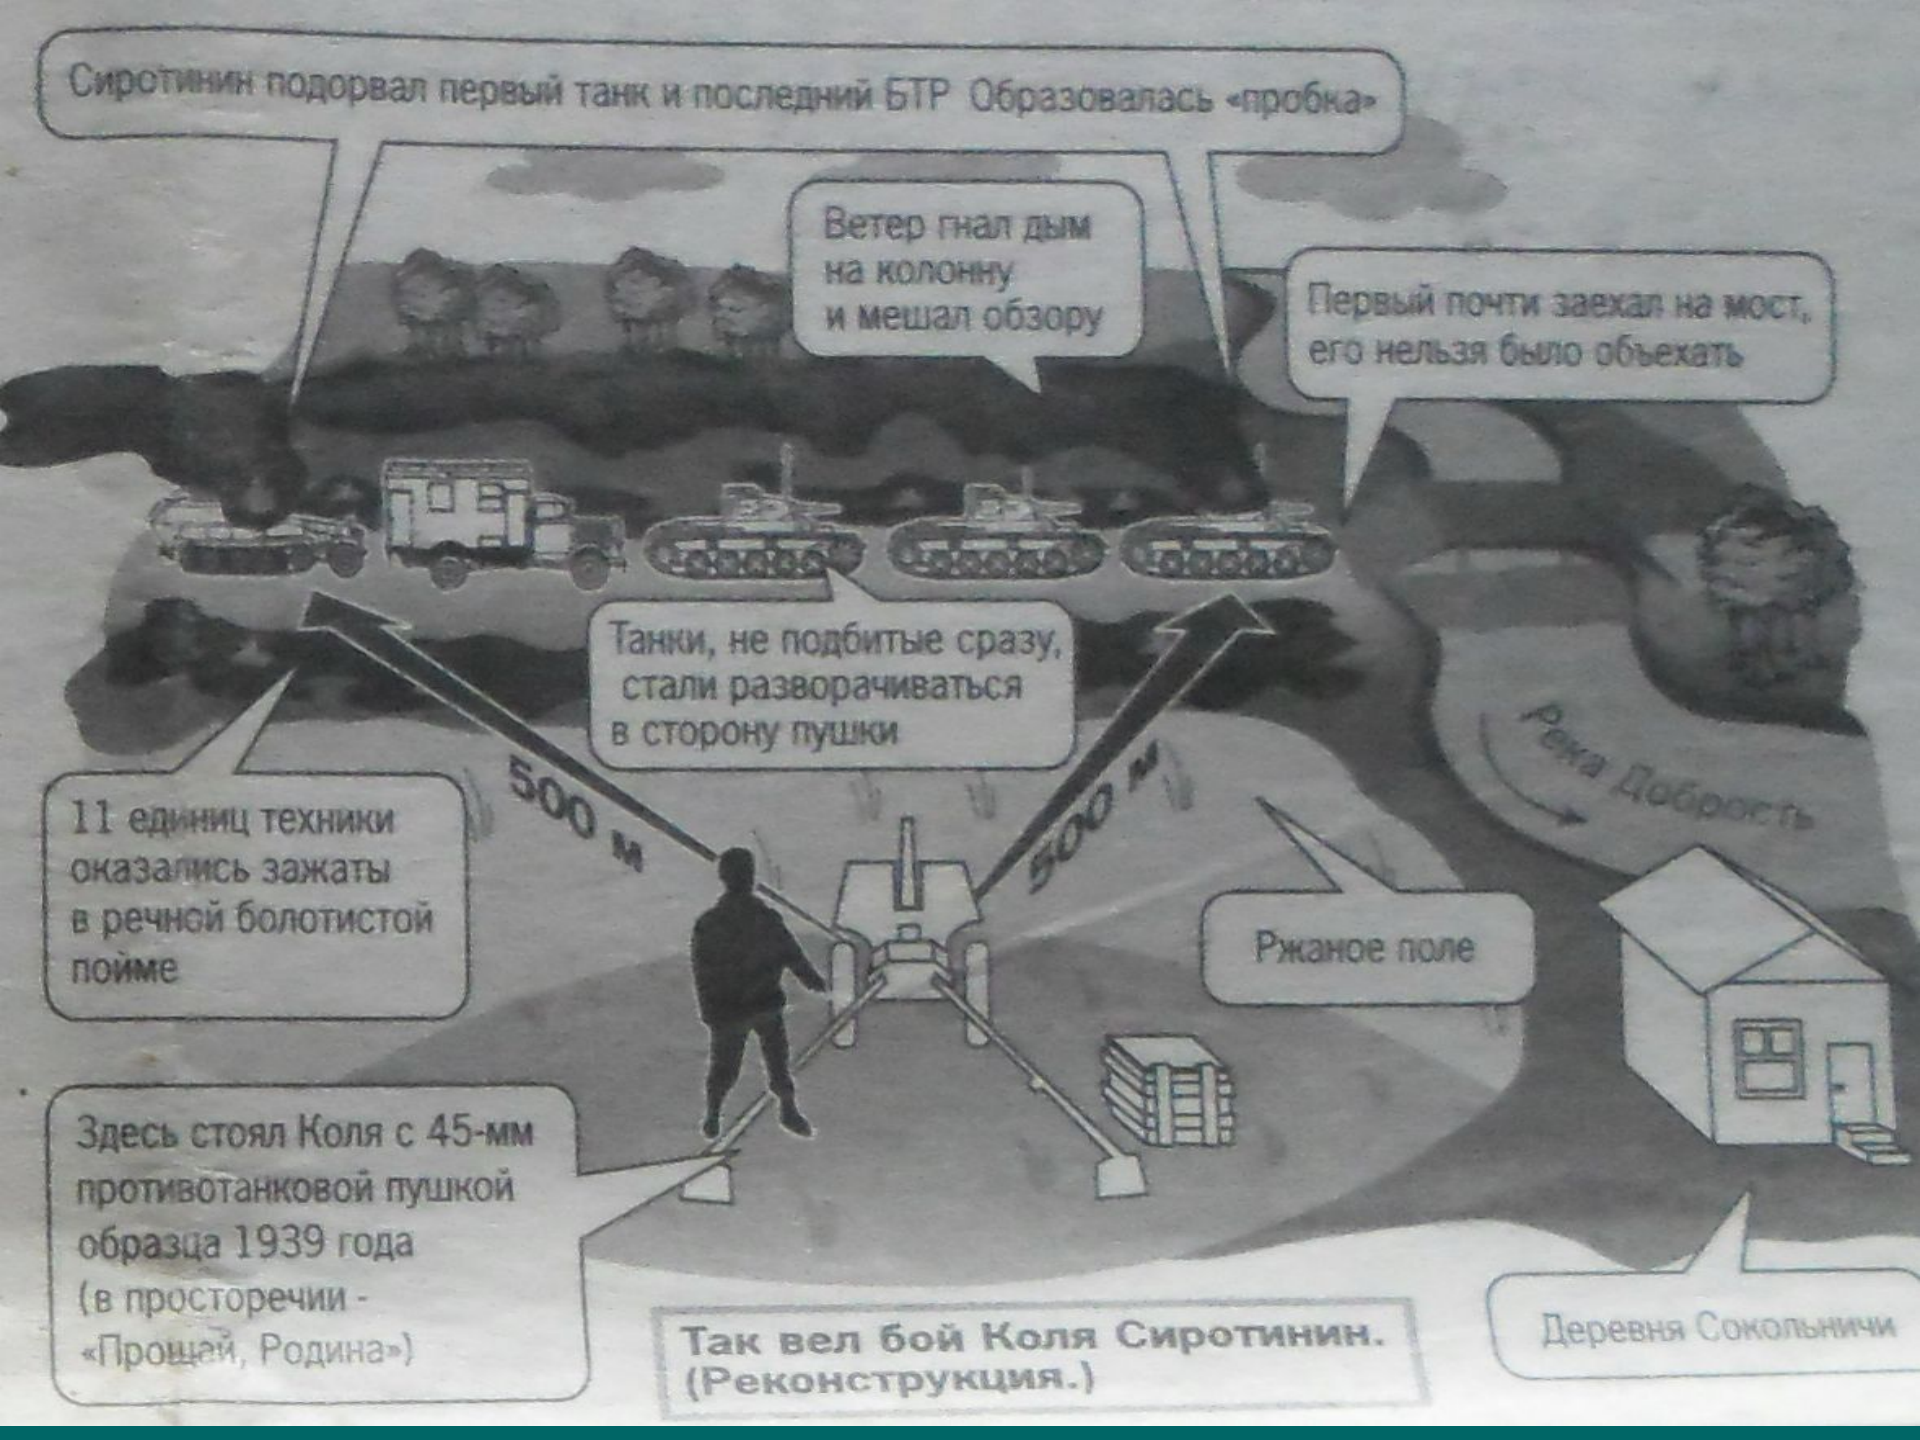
Сиротинин подорвал первый танк и последний БТР Образовалась «пробка»

Ветер гнал дым на колонну и мешал обзору

Первый почти заехал на мост, его нельзя было объехать

Танки, не подбитые сразу, стали разворачиваться в сторону пушки

Река Добрость

11 единиц техники оказались зажаты в речной болотистой пойме

500 м

500 м

Ржаное поле

Здесь стоял Коля с 45-мм противотанковой пушкой образца 1939 года (в просторечии - «Прощай, Родина»)

Так вел бой Коля Сиротинин. (Реконструкция.)

Деревня Сокольничи